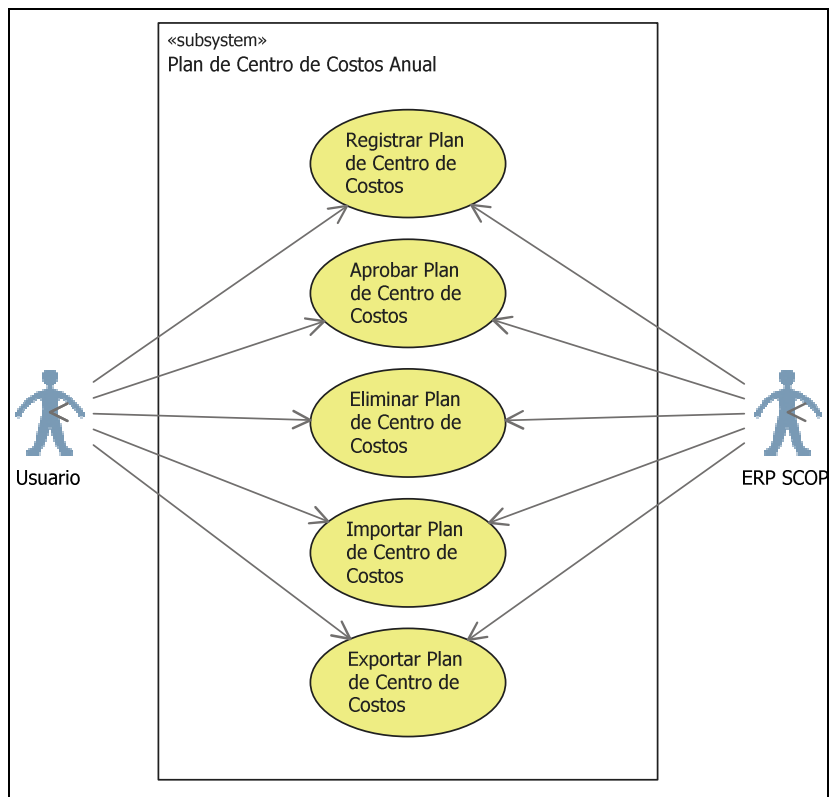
«subsystem»
Plan de Centro de Costos Anual

Registrar Plan de Centro de Costos

Aprobar Plan de Centro de Costos

Eliminar Plan de Centro de Costos

Importar Plan de Centro de Costos

Exportar Plan de Centro de Costos

Usuario

ERP SCOP